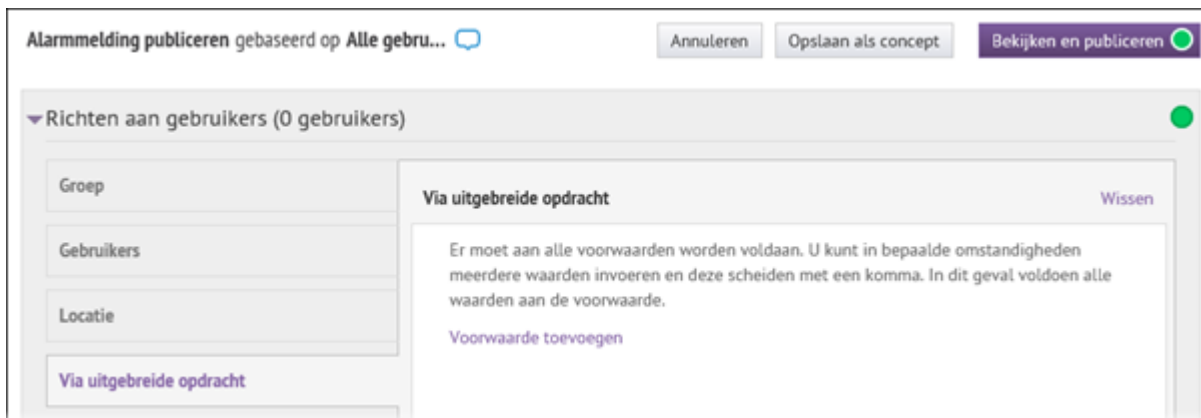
Alarmmelding publiceren gebaseerd op Alle gebru...

Annuleren

Opslaan als concept

Bekijken en publiceren

Richten aan gebruikers (0 gebruikers)

Groep

Gebruikers

Locatie

Via uitgebreide opdracht

Via uitgebreide opdracht

Wissen

Er moet aan alle voorwaarden worden voldaan. U kunt in bepaalde omstandigheden meerdere waarden invoeren en deze scheiden met een komma. In dit geval voldoen alle waarden aan de voorwaarde.

Voorwaarde toevoegen